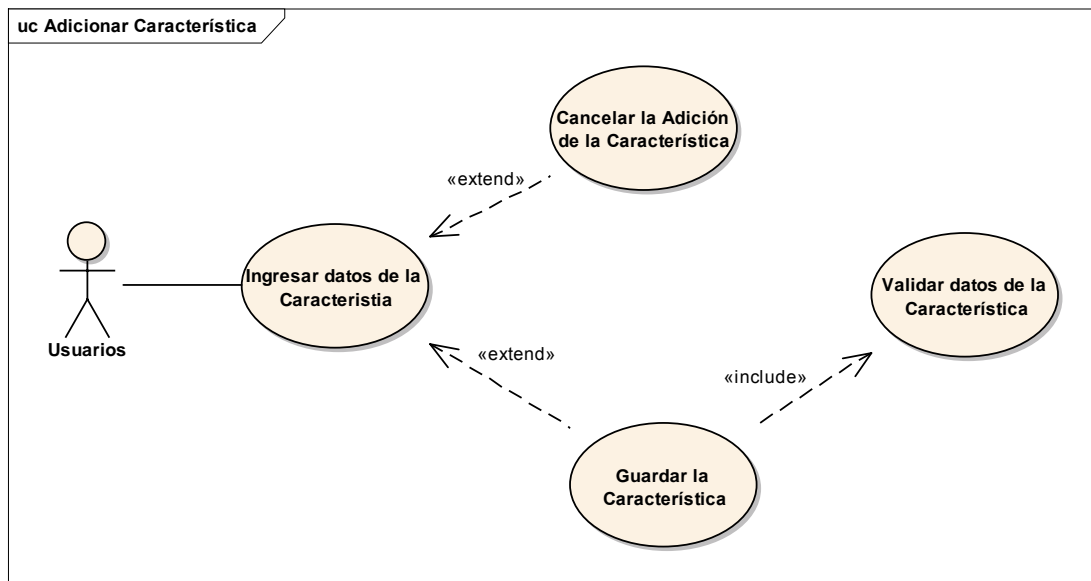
uc Adicionar Característica

Cancelar la Adición de la Característica

«extend»

Ingresar datos de la Caracteristia

Usuarios

Validar datos de la Característica

«extend»

«include»

Guardar la Característica